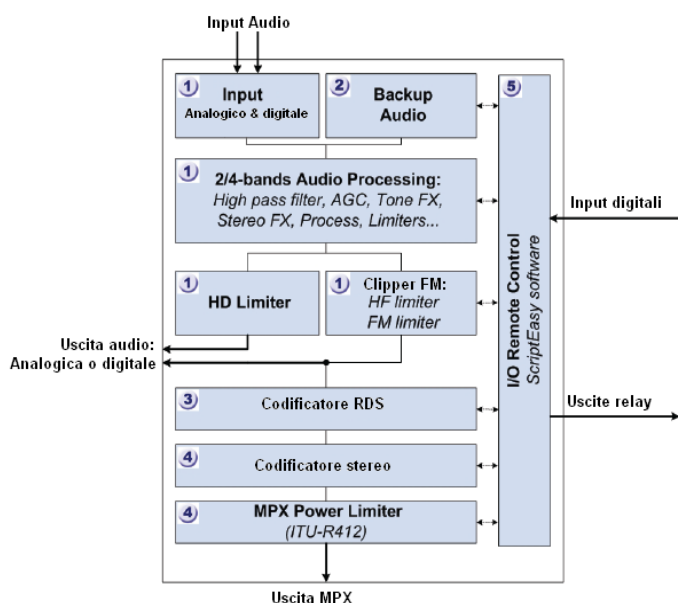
Input Audio

1 Input
Analogico & digitale

2 Backup Audio

5

1 2/4-bands Audio Processing:
High pass filter, AGC, Tone FX, Stereo FX, Process, Limiters...

Input digitali

1 HD Limiter

1 Clipper FM:
HF limiter
FM limiter

I/O Remote Control
ScriptEasy software

Uscita audio:
Analogica o digitale

3 Codificatore RDS

Uscite relay

4 Codificatore stereo

4 MPX Power Limiter
(ITU-R412)

Uscita MPX